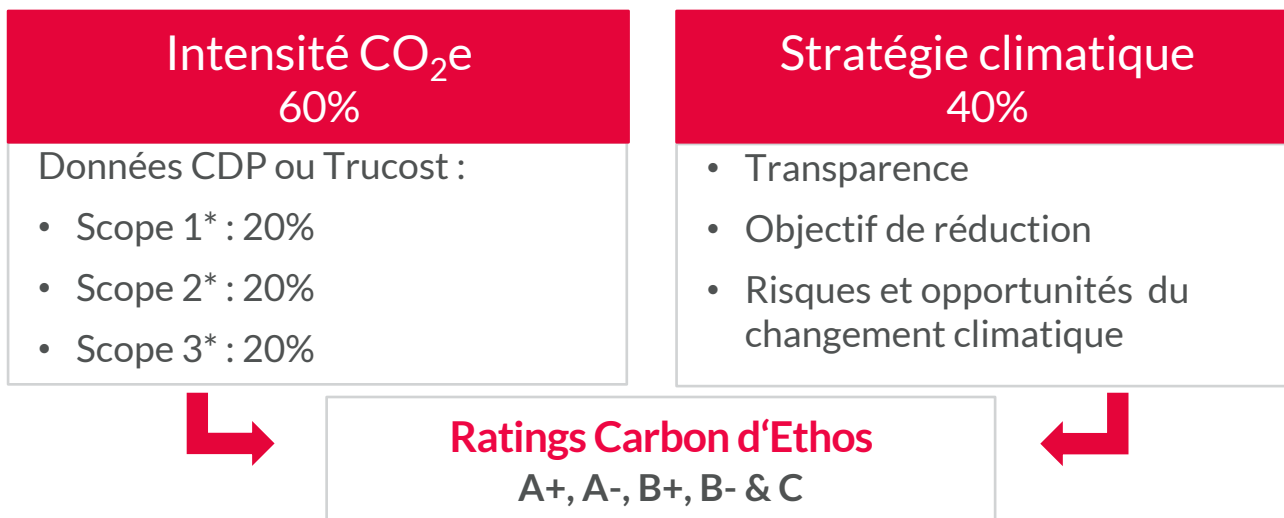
Intensité $CO_2$e
60%

Données CDP ou Trucost :

- Scope 1* : 20%
- Scope 2* : 20%
- Scope 3* : 20%

Stratégie climatique
40%

- Transparence
- Objectif de réduction
- Risques et opportunités du changement climatique

Ratings Carbon d‘Ethos
A+, A-, B+, B- & C